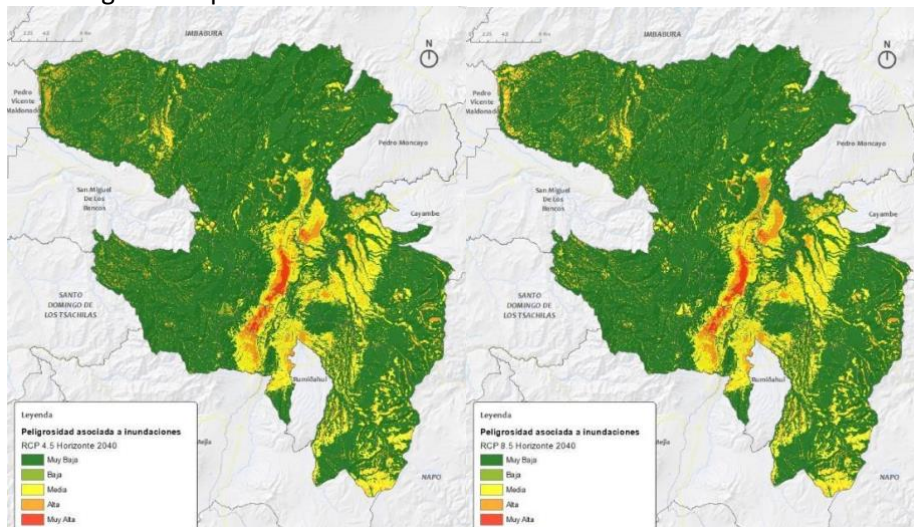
IMBABURA

N

Pedro Vicente Maldonado

Pedro Moncayo

San Miguel De Los Bancos

Cayambe

SANTO DOMINGO DE LOS TSACHILAS

Rumiñahui

Mejía

NAPO

Leyenda

Peligrosidad asociada a inundaciones

RCP 4.5 Horizonte 2040

Muy Baja

Baja

Media

Alta

Muy Alta

IMBABURA

N

Pedro Vicente Maldonado

Pedro Moncayo

San Miguel De Los Bancos

Cayambe

SANTO DOMINGO DE LOS TSACHILAS

Rumiñahui

Mejía

NAPO

Leyenda

Peligrosidad asociada a inundaciones

RCP 8.5 Horizonte 2040

Muy Baja

Baja

Media

Alta

Muy Alta